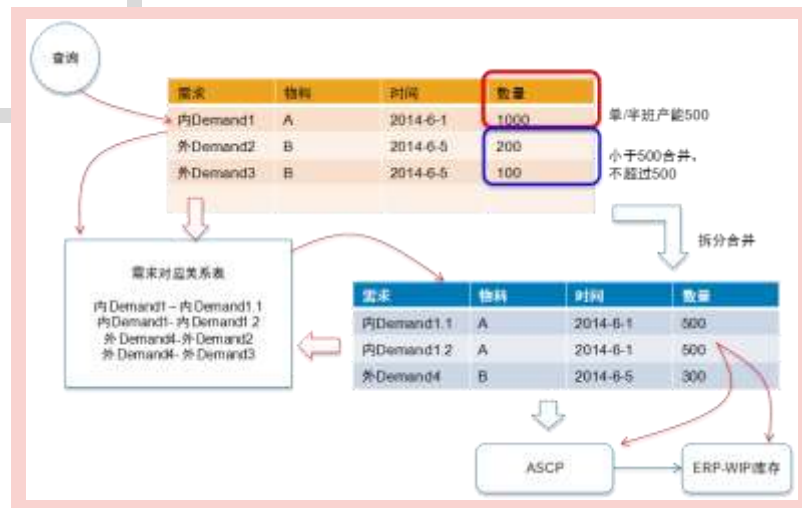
查询

| 需求 | 物料 | 时间 | 数量 |
|---|---|---|---|
| 内Demand1 | A | 2014-6-1 | 1000 |
| 外Demand2 | B | 2014-6-5 | 200 |
| 外Demand3 | B | 2014-6-5 | 100 |

单/半班产能500

小于500合并，不超过500

拆分合并

需求对应关系表

内Demand1－内Demand1.1
内Demand1- 内Demand1.2
外Demand4-外Demand2
外Demand4- 外Demand3

| 需求 | 物料 | 时间 | 数量 |
|---|---|---|---|
| 内Demand1.1 | A | 2014-6-1 | 500 |
| 内Demand1.2 | A | 2014-6-1 | 500 |
| 外Demand4 | B | 2014-6-5 | 300 |

ASCP

ERP-WIP库存